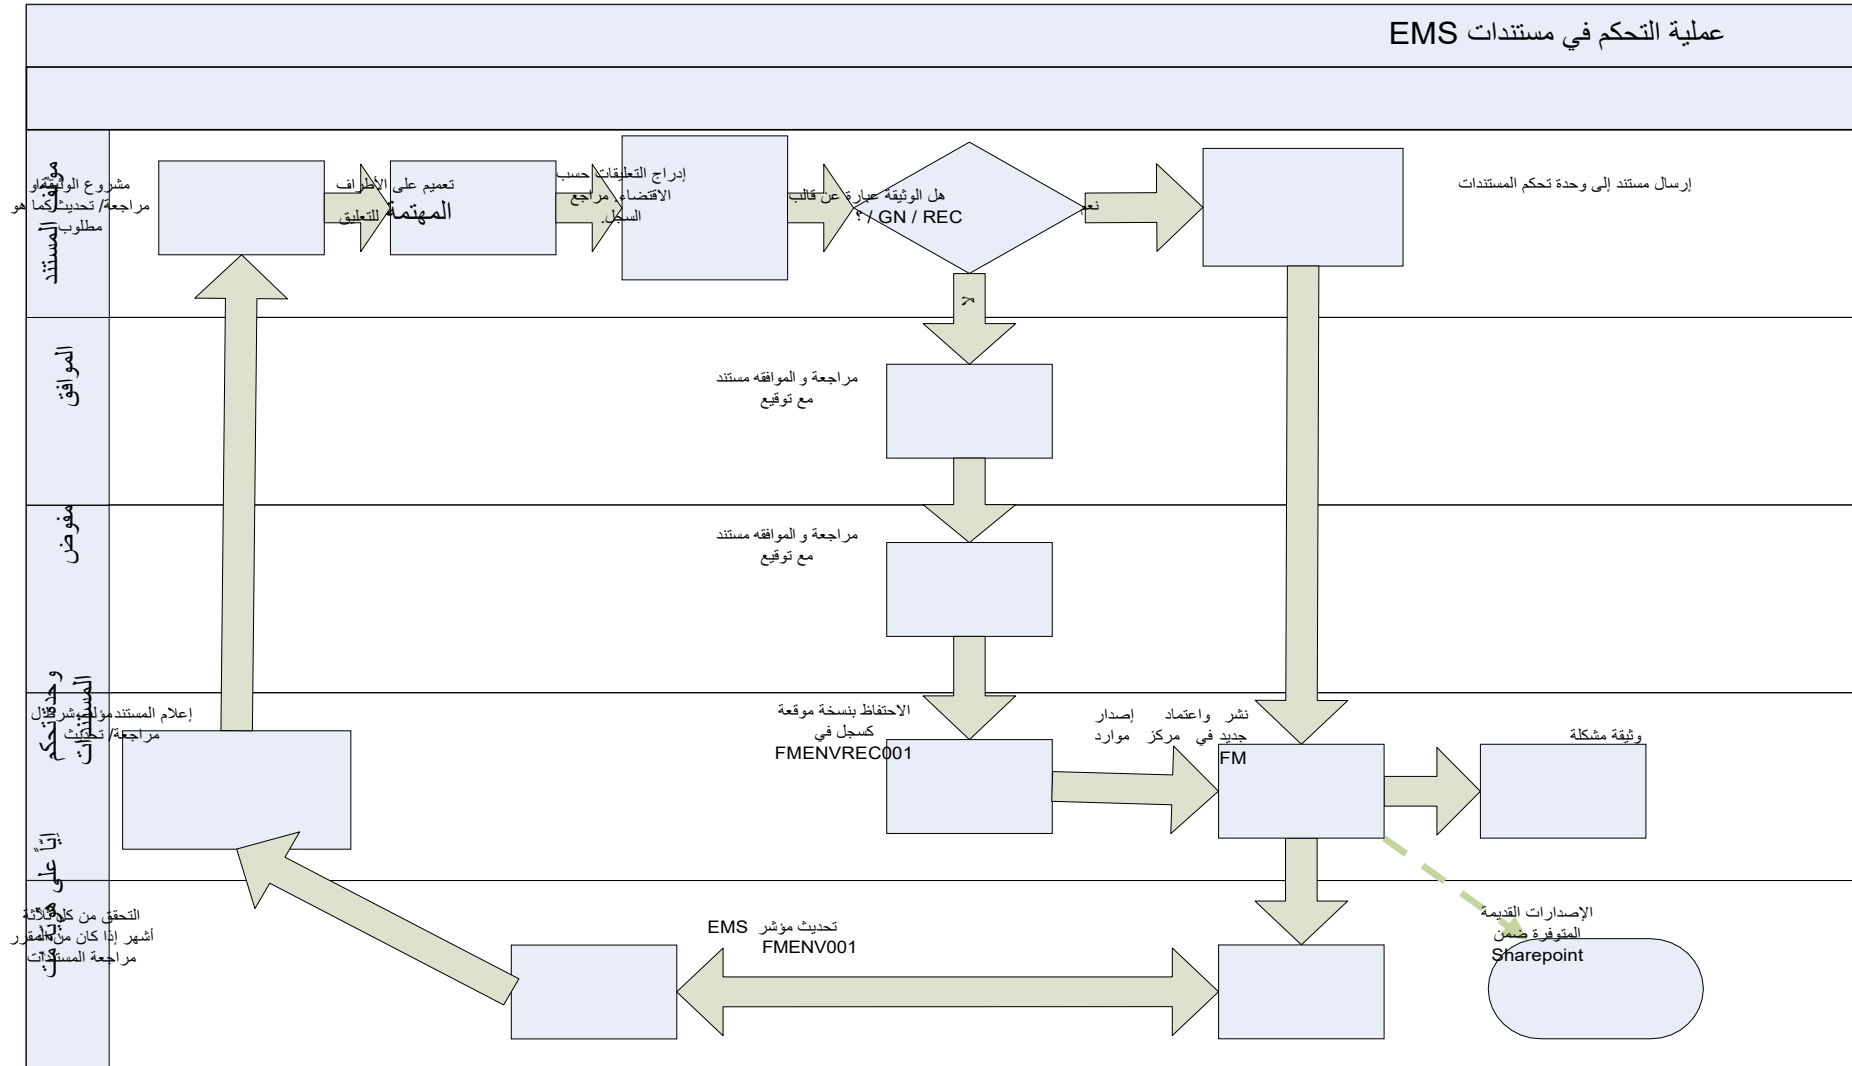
عملية التحكم في مستندات EMS

مؤلف المستند

مشروع الوثيقة او مراجعة/ تحديث كما هو مطلوب

تعميم على الأطراف المهتمة للتعليق

إدراج التعليقات حسب الاقتضاء، مراجع السجل.

هل الوثيقة عبارة عن قالب / GN / REC ؟

نعم

لا

إرسال مستند إلى وحدة تحكم المستندات

الموافق

مراجعة و الموافقه مستند مع توقيع

مفوض

مراجعة و الموافقه مستند مع توقيع

وحدة تحكم المستندات

إعلام المستند مؤلف بشرط مراجعة/ تحديث

الاحتفاظ بنسخة موقعة كسجل في FMENVREC001

نشر واعتماد إصدار جديد في مركز موارد FM

وثيقة مشكلة

التحقق من كل ثلاثة أشهر إذا كان من المقرر مراجعة المستندات

تحديث مؤشر EMS FMENV001

الإصدارات القديمة المتوفرة ضمن Sharepoint